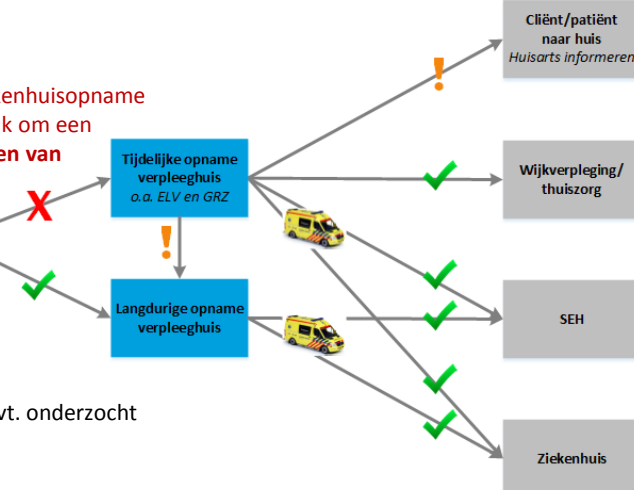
enhuisopname
k om een
en van

Tijdelijke opname verpleeghuis
o.a. ELV en GRZ

Langdurige opname verpleeghuis

vt. onderzocht

Cliënt/patiënt naar huis
Huisarts informeren

Wijkverpleging/ thuiszorg

SEH

Ziekenhuis